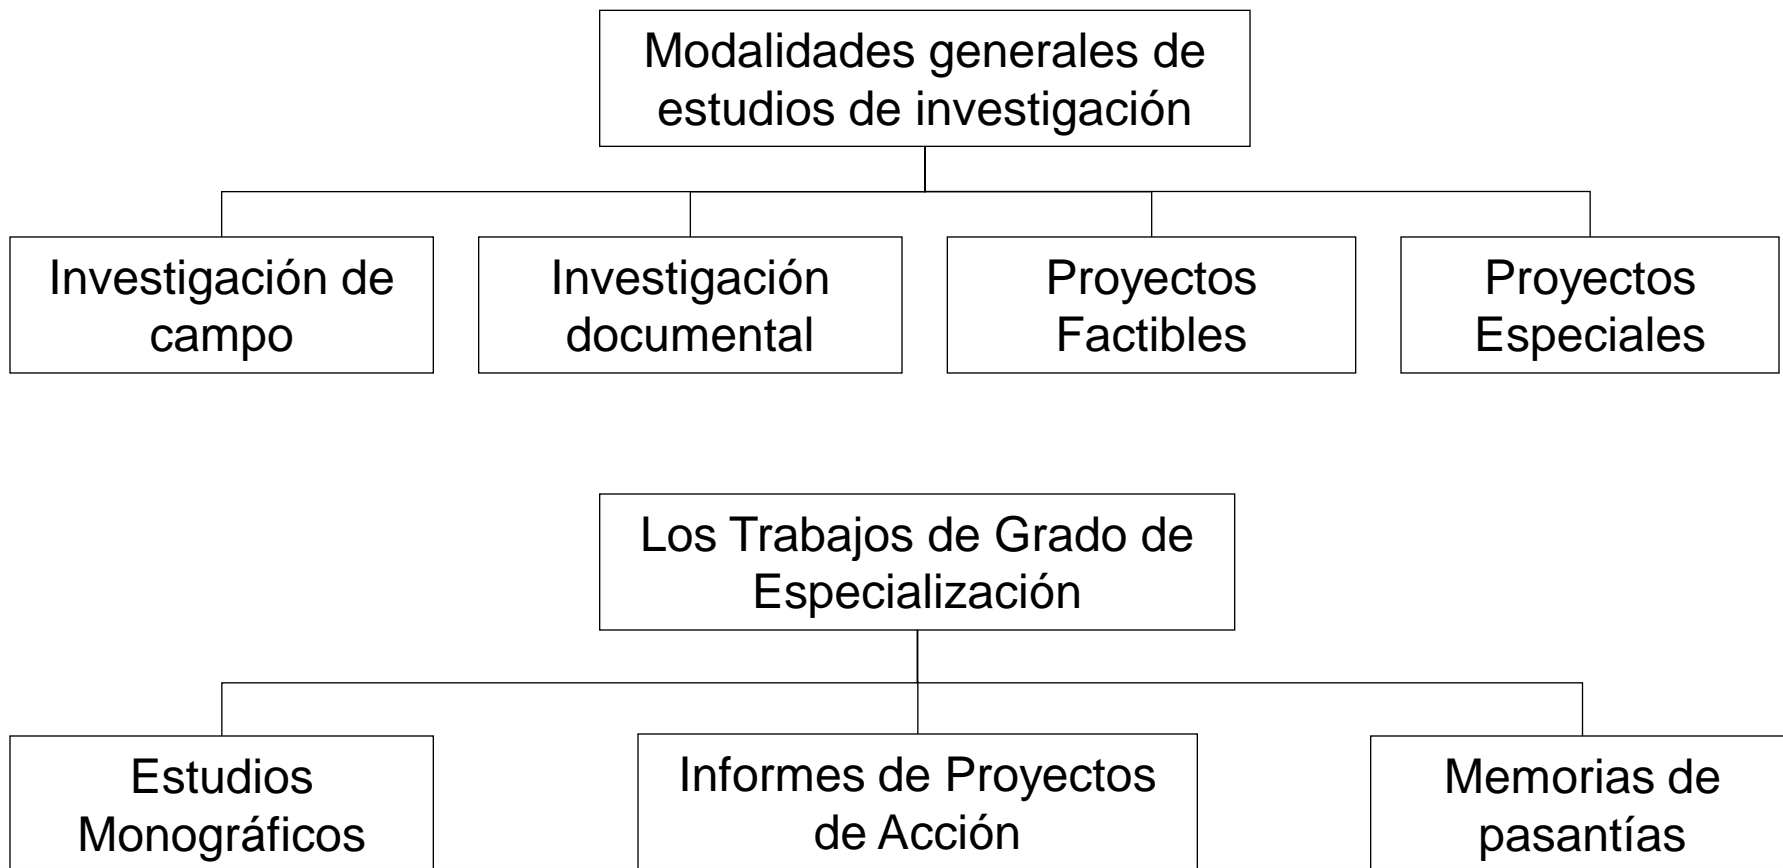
Modalidades generales de estudios de investigación

Investigación de campo

Investigación documental

Proyectos Factibles

Proyectos Especiales

Los Trabajos de Grado de Especialización

Estudios Monográficos

Informes de Proyectos de Acción

Memorias de pasantías